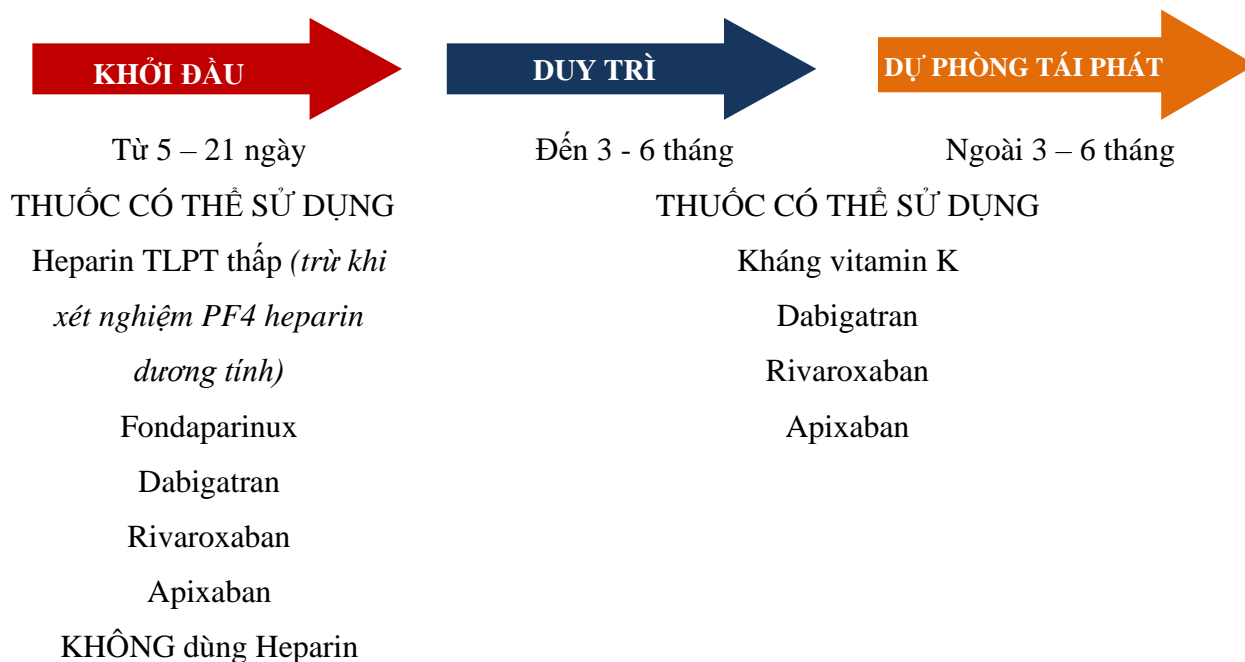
KHỞI ĐẦU

DUY TRÌ

DỰ PHÒNG TÁI PHÁT

Từ 5 – 21 ngày

Đến 3 - 6 tháng

Ngoài 3 – 6 tháng

THUỐC CÓ THỂ SỬ DỤNG

Heparin TLPT thấp *(trừ khi xét nghiệm PF4 heparin dương tính)*

Fondaparinux

Dabigatran

Rivaroxaban

Apixaban

KHÔNG dùng Heparin

THUỐC CÓ THỂ SỬ DỤNG

Kháng vitamin K

Dabigatran

Rivaroxaban

Apixaban